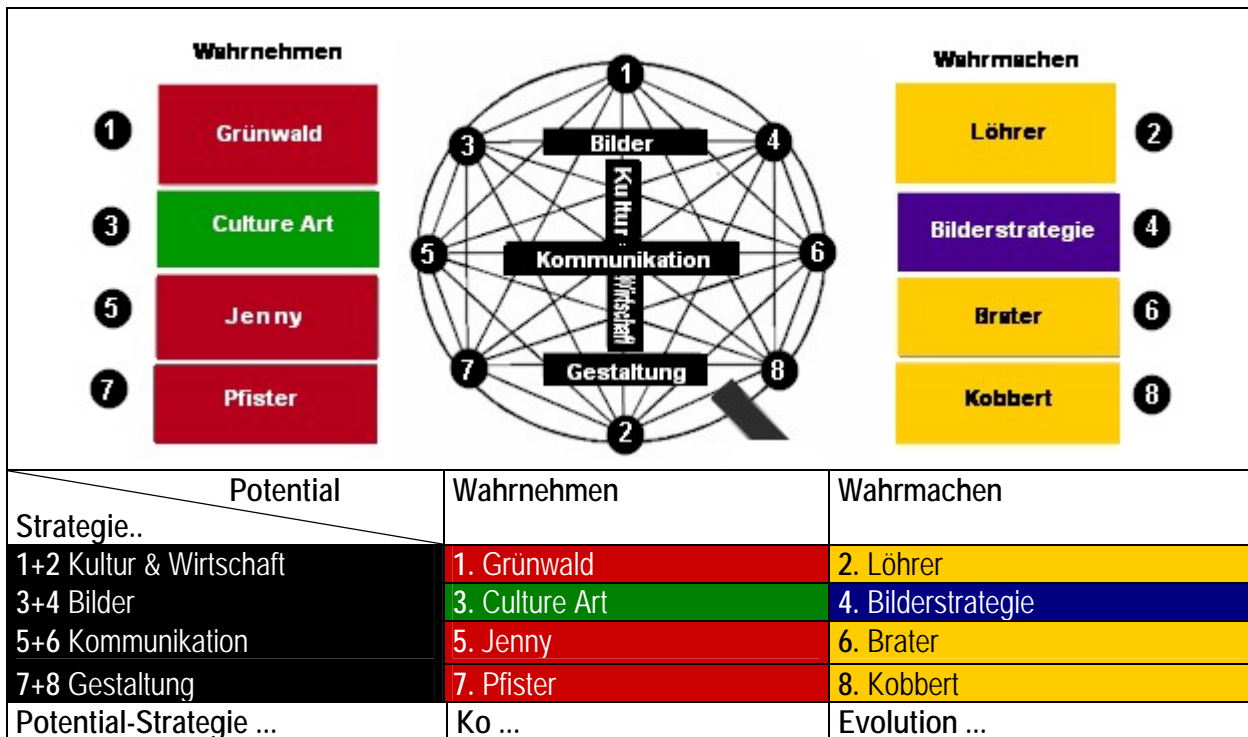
Wahrnehmen

1 Grünwald
3 Culture Art
5 Jenny
7 Pfister

1
3 Bilder 4
Kultur
5 Kommunikation 6
Wirtschaft
7 Gestaltung 8
2

Wahrmachen

Löhrer 2
Bilderstrategie 4
Brater 6
Kobbert 8

| Potential Strategie.. | Wahrnehmen | Wahrmachen |
|---|---|---|
| 1+2 Kultur & Wirtschaft | 1. Grünwald | 2. Löhrer |
| 3+4 Bilder | 3. Culture Art | 4. Bilderstrategie |
| 5+6 Kommunikation | 5. Jenny | 6. Brater |
| 7+8 Gestaltung | 7. Pfister | 8. Kobbert |
| Potential-Strategie ... | Ko ... | Evolution ... |